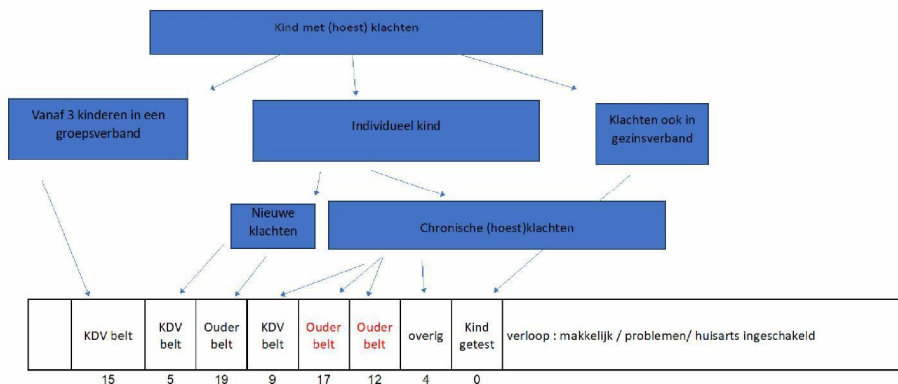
Kind met (hoest) klachten

Vanaf 3 kinderen in een groepsverband

Individueel kind

Klachten ook in gezinsverband

Nieuwe klachten

Chronische (hoest)klachten

|  | KDV belt | KDV belt | Ouder belt | KDV belt | Ouder belt | Ouder belt | overig | Kind getest | verloop : makkelijk / problemen/ huisarts ingeschakeld |
|---|---|---|---|---|---|---|---|---|---|

15 5 19 9 17 12 4 0